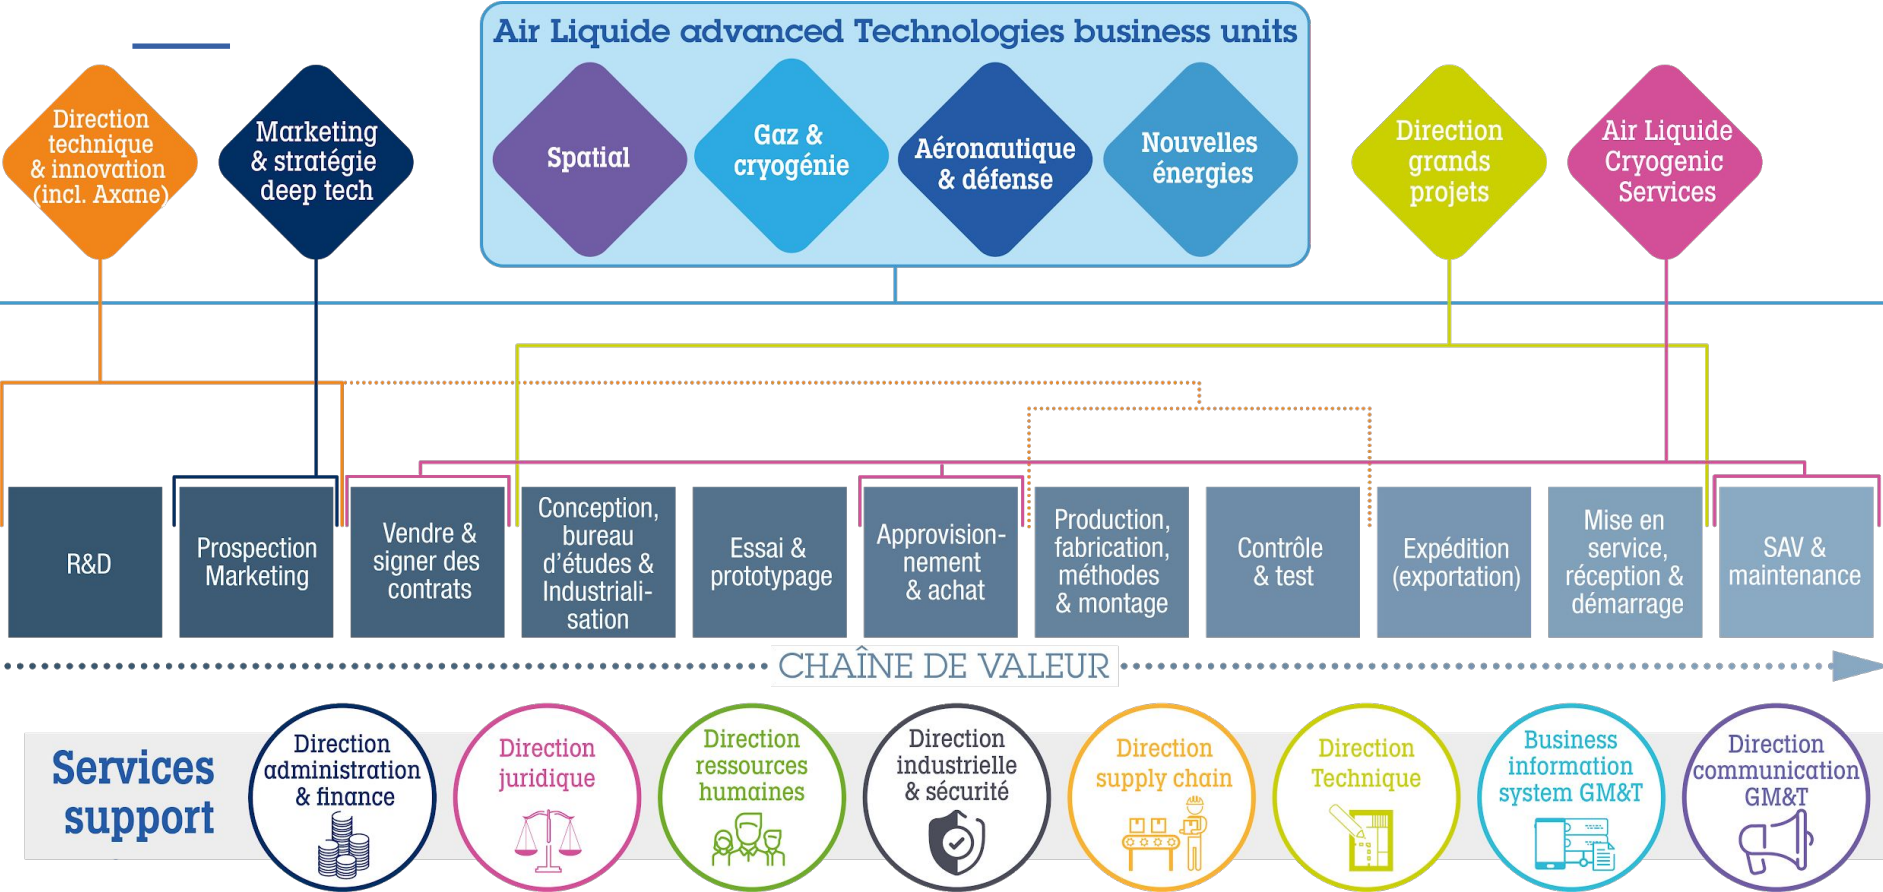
Air Liquide advanced Technologies business units

Direction technique & innovation (incl. Axane)

Marketing & stratégie deep tech

Spatial

Gaz & cryogénie

Aéronautique & défense

Nouvelles énergies

Direction grands projets

Air Liquide Cryogenic Services

R&D

Prospection Marketing

Vendre & signer des contrats

Conception, bureau d'études & Industrialisation

Essai & prototypage

Approvisionnement & achat

Production, fabrication, méthodes & montage

Contrôle & test

Expédition (exportation)

Mise en service, réception & démarrage

SAV & maintenance

CHAÎNE DE VALEUR

Services support

Direction administration & finance

Direction juridique

Direction ressources humaines

Direction industrielle & sécurité

Direction supply chain

Direction Technique

Business information system GM&T

Direction communication GM&T